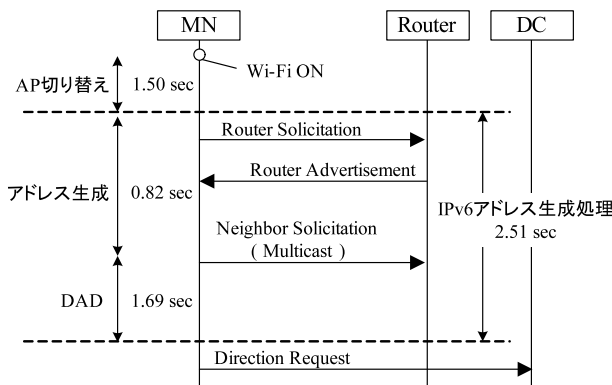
MN

Router

DC

Wi-Fi ON

AP切り替え 1.50 sec

Router Solicitation

Router Advertisement

アドレス生成 0.82 sec

IPv6アドレス生成処理 2.51 sec

Neighbor Solicitation ( Multicast )

DAD 1.69 sec

Direction Request